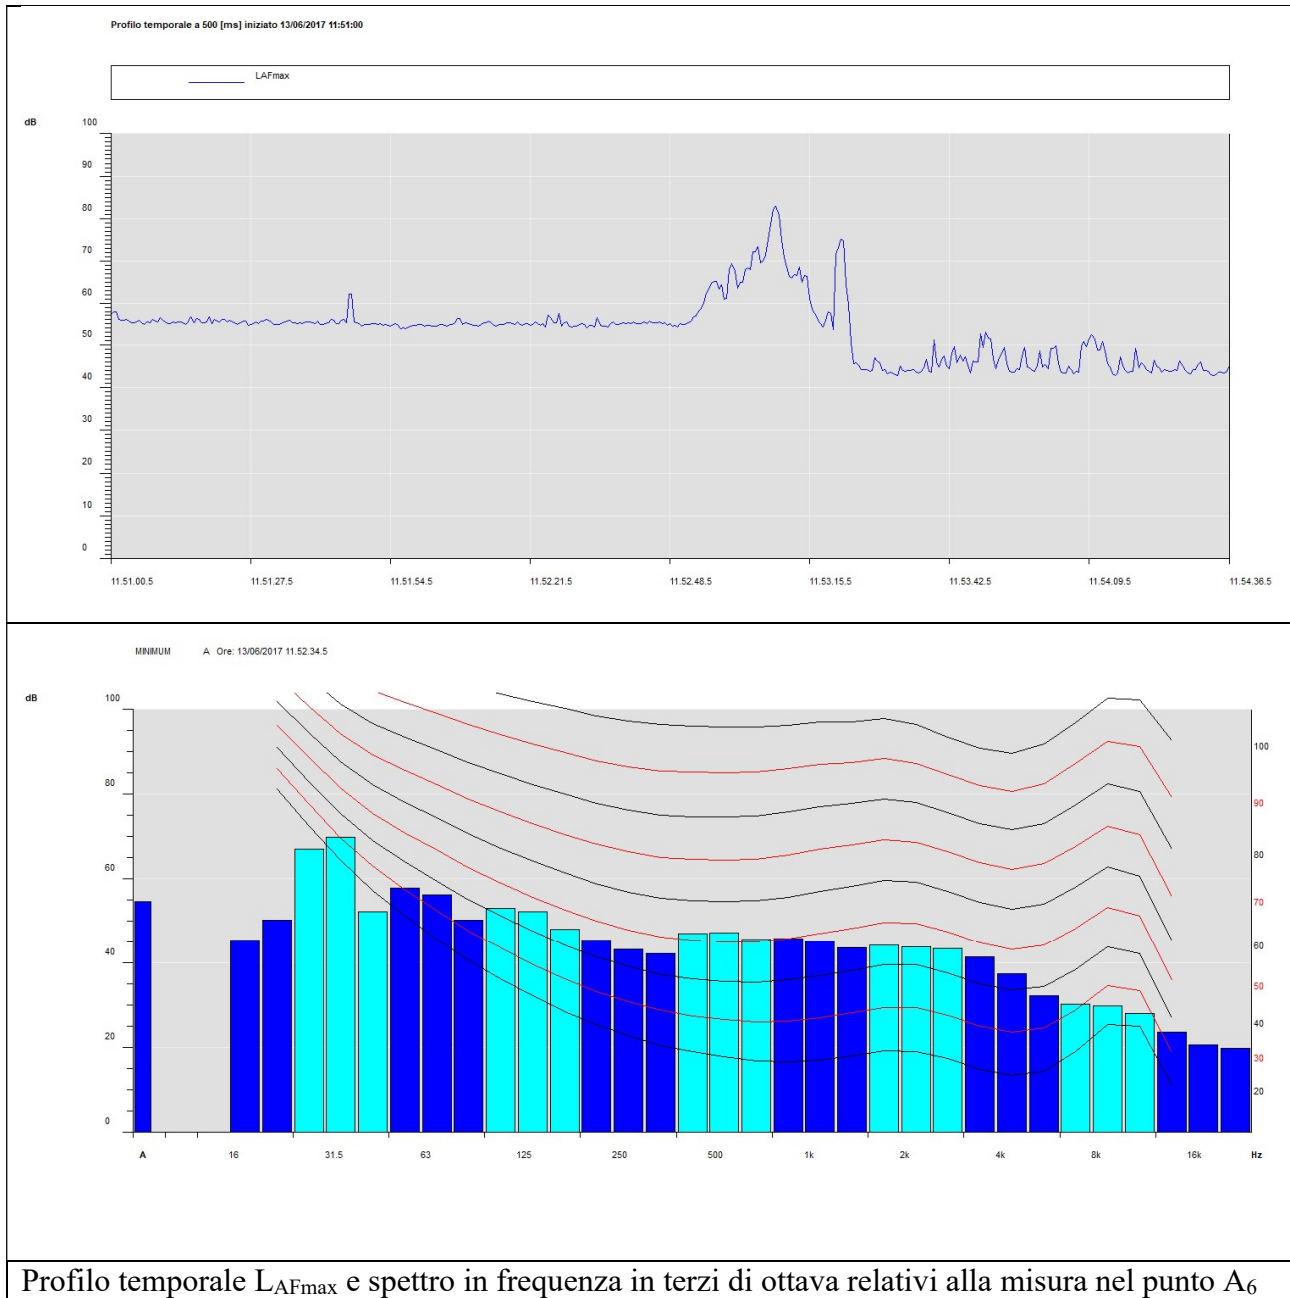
Profilo temporale a 500 [ms] iniziato 13/06/2017 11:51:00

LAFmax

dB
100
90
80
70
60
50
40
30
20
10
0

11.51.00.5
11.51.27.5
11.51.54.5
11.52.21.5
11.52.48.5
11.53.15.5
11.53.42.5
11.54.09.5
11.54.36.5

MINIMUM A Ore: 13/06/2017 11.52.34.5

dB
100
80
60
40
20
0

100
90
80
70
60
50
40
30
20

A
16
31.5
63
125
250
500
1k
2k
4k
8k
16k
Hz

Profilo temporale $L_{AFmax}$ e spettro in frequenza in terzi di ottava relativi alla misura nel punto $A_6$